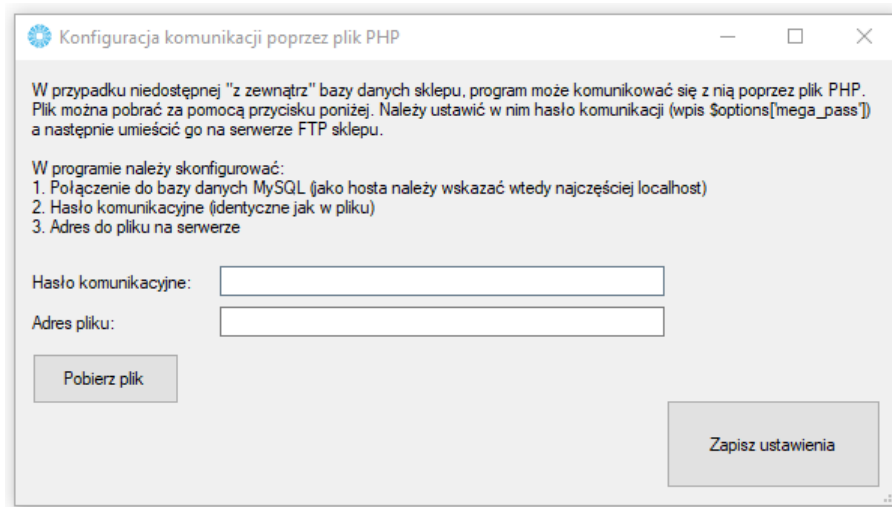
Konfiguracja komunikacji poprzez plik PHP

W przypadku niedostępnej "z zewnątrz" bazy danych sklepu, program może komunikować się z nią poprzez plik PHP. Plik można pobrać za pomocą przycisku poniżej. Należy ustawić w nim hasło komunikacji (wpis $options['mega_pass']) a następnie umieścić go na serwerze FTP sklepu.

W programie należy skonfigurować:
1. Połączenie do bazy danych MySQL (jako hosta należy wskazać wtedy najczęściej localhost)
2. Hasło komunikacyjne (identyczne jak w pliku)
3. Adres do pliku na serwerze

Hasło komunikacyjne:

Adres pliku:

Pobierz plik

Zapisz ustawienia